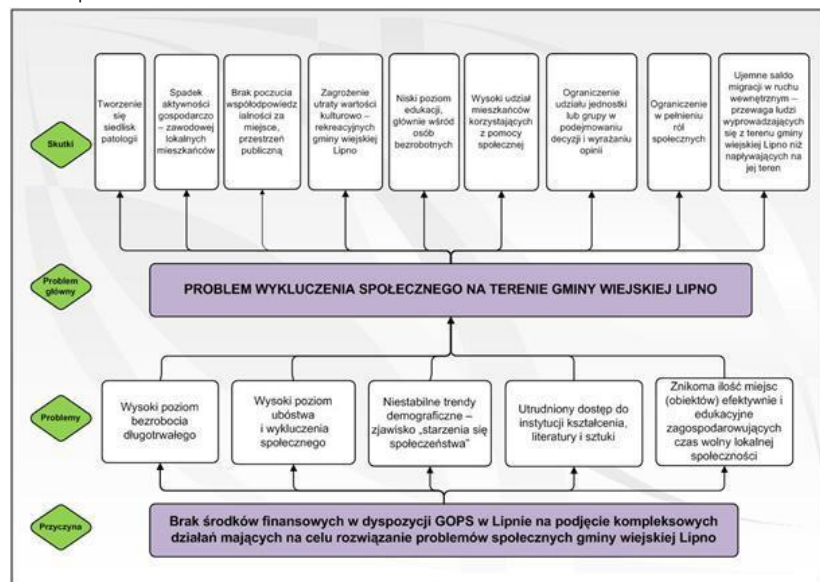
Skutki

Tworzenie się siedlisk patologii

Spadek aktywności gospodarczo – zawodowej lokalnych mieszkańców

Brak poczucia współodpowiedzialności za miejsce, przestrzeń publiczną

Zagrożenie utraty wartości kulturowo – rekreacyjnych gminy wiejskiej Lipno

Niski poziom edukacji, głównie wśród osób bezrobotnych

Wysoki udział mieszkańców korzystających z pomocy społecznej

Ograniczenie udziału jednostki lub grupy w podejmowaniu decyzji i wyrażaniu opinii

Ograniczenie w pełnieniu ról społecznych

Ujemne saldo migracji w ruchu wewnętrznym – przewaga ludzi wyprowadzających się z terenu gminy wiejskiej Lipno niż napływających na jej teren

Problem główny

PROBLEM WYKLUCZENIA SPOŁECZNEGO NA TERENIE GMINY WIEJSKIEJ LIPNO

Problemy

Wysoki poziom bezrobocia długotrwałego

Wysoki poziom ubóstwa i wykluczenia społecznego

Niestabilne trendy demograficzne – zjawisko „starzenia się społeczeństwa"

Utrudniony dostęp do instytucji kształcenia, literatury i sztuki

Znikoma ilość miejsc (obiektów) efektywnie i edukacyjne zagospodarowujących czas wolny lokalnej społeczności

Przyczyna

Brak środków finansowych w dyspozycji GOPS w Lipnie na podjęcie kompleksowych działań mających na celu rozwiązanie problemów społecznych gminy wiejskiej Lipno